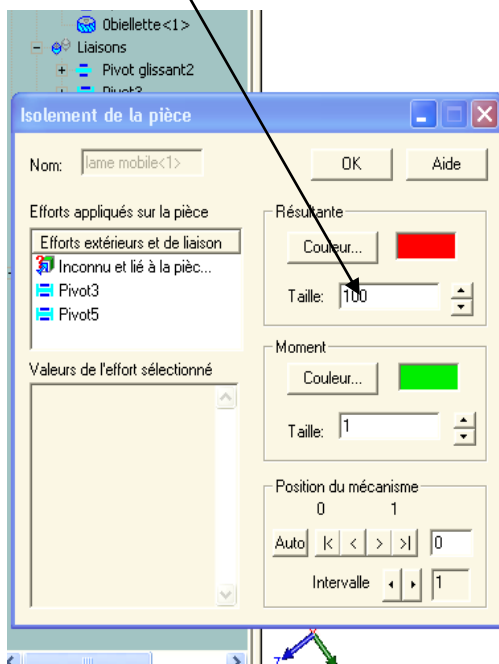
0biellette<1>
Liaisons
Pivot glissant2
Pivot3

Isolement de la pièce

Nom: lame mobile<1>

OK

Aide

Efforts appliqués sur la pièce

Efforts extérieurs et de liaison
Inconnu et lié à la pièc...
Pivot3
Pivot5

Valeurs de l'effort sélectionné

Résultante
Couleur...
Taille: 100

Moment
Couleur...
Taille: 1

Position du mécanisme
0 1
Auto |< < > >| 0
Intervalle 1

Z